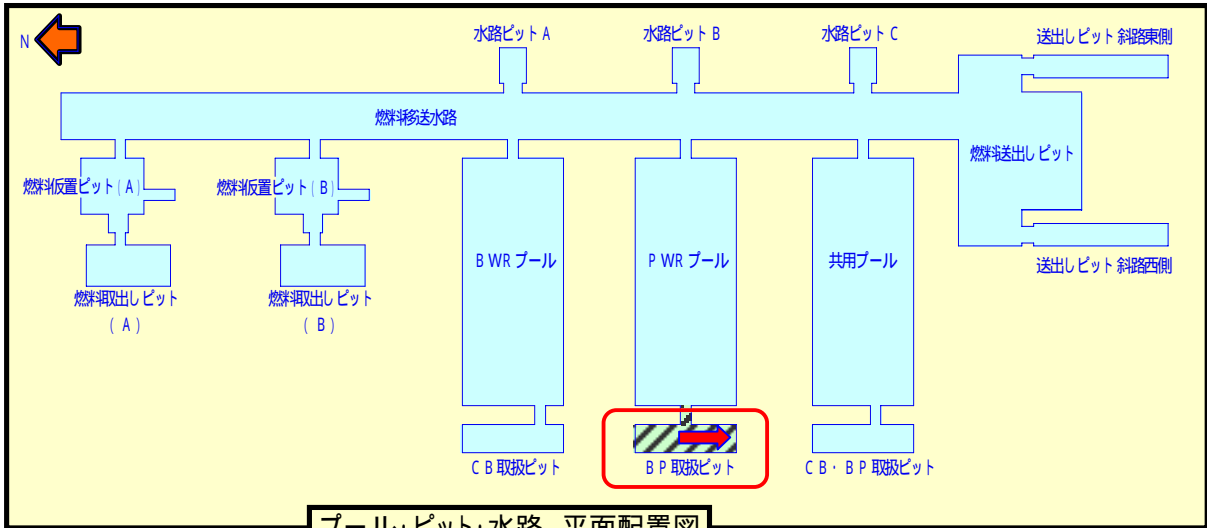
N

水路ピットＡ

水路ピットＢ

水路ピットＣ

送出しピット斜路東側

燃料移送水路

燃料送出しピット

燃料仮置ピット（Ａ）

燃料仮置ピット（Ｂ）

ＢＷＲプール

ＰＷＲプール

共用プール

送出しピット斜路西側

燃料取出しピット（Ａ）

燃料取出しピット（Ｂ）

ＣＢ取扱ピット

ＢＰ取扱ピット

ＣＢ・ＢＰ取扱ピット

プール・ピット・水路　平面配置図